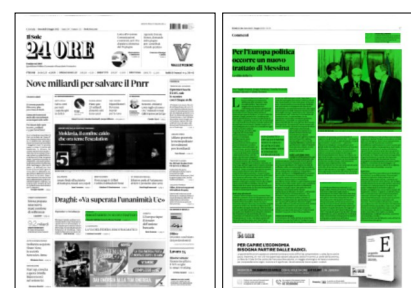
Il Sole
24 ORE

Nove miliardi per salvare il Pnrr

Draghi: «Va superata l'unanimità Ue»

Commenti

Per l'Europa politica occorre un nuovo trattato di Messina

PER CAPIRE L'ECONOMIA BISOGNA PARTIRE DALLE RADICI.

E